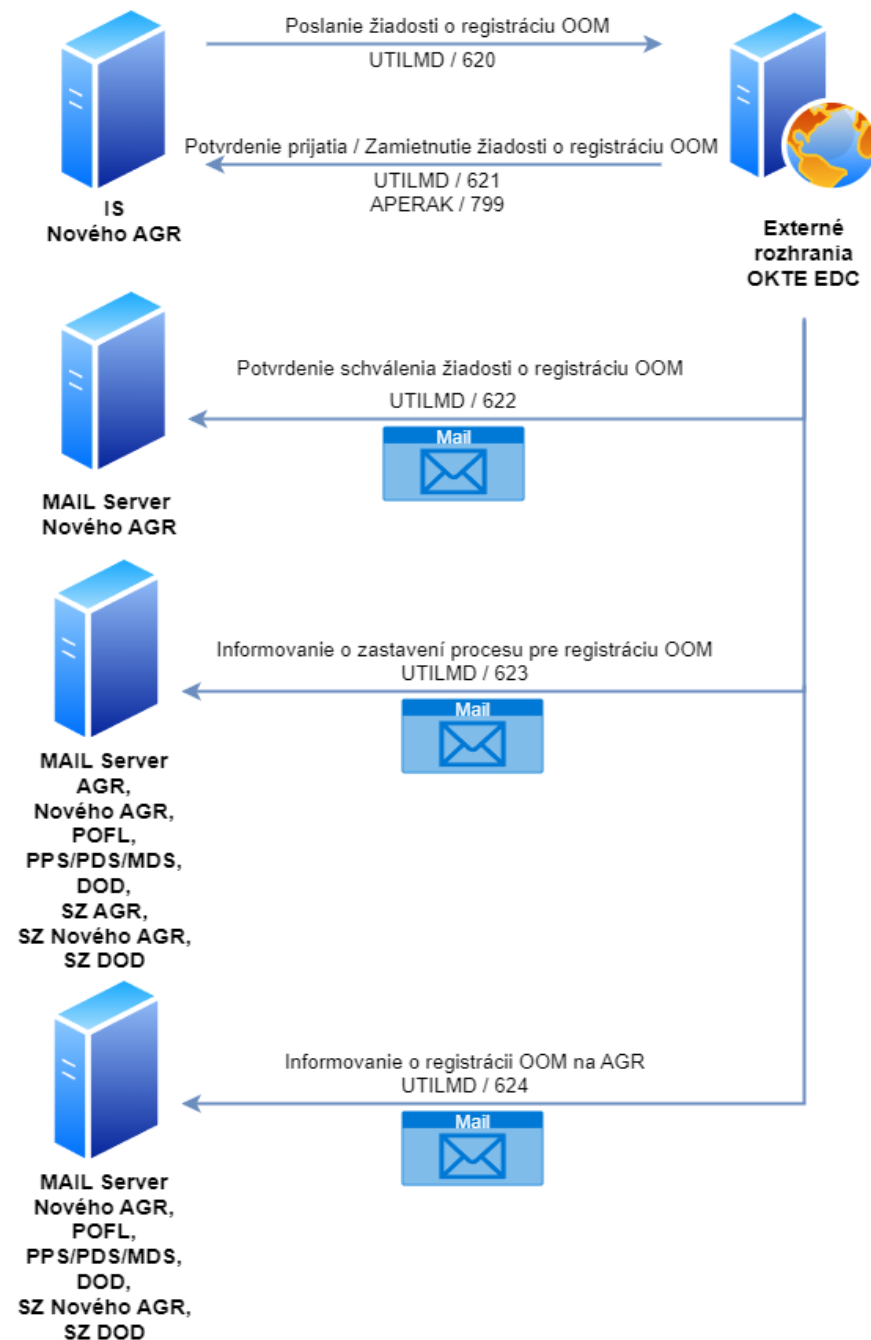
Poslanie žiadosti o registráciu OOM
UTILMD / 620

Potvrdenie prijatia / Zamietnutie žiadosti o registráciu OOM
UTILMD / 621
APERAK / 799

IS
Nového AGR

Externé
rozhrania
OKTE EDC

Potvrdenie schválenia žiadosti o registráciu OOM
UTILMD / 622

Mail

MAIL Server
Nového AGR

Informovanie o zastavení procesu pre registráciu OOM
UTILMD / 623

Mail

MAIL Server
AGR,
Nového AGR,
POFL,
PPS/PDS/MDS,
DOD,
SZ AGR,
SZ Nového AGR,
SZ DOD

Informovanie o registrácii OOM na AGR
UTILMD / 624

Mail

MAIL Server
Nového AGR,
POFL,
PPS/PDS/MDS,
DOD,
SZ Nového AGR,
SZ DOD